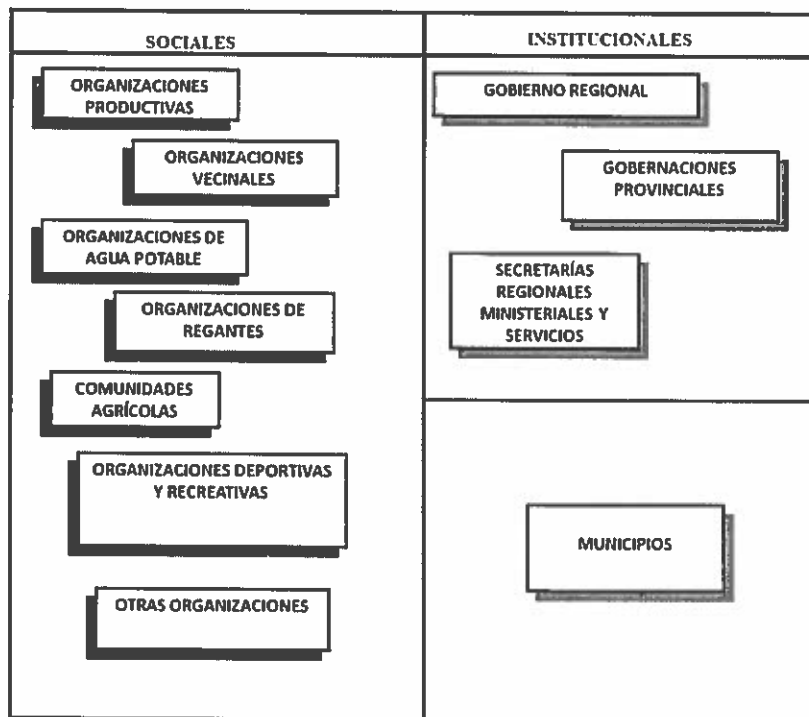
SOCIALES

ORGANIZACIONES PRODUCTIVAS

ORGANIZACIONES VECINALES

ORGANIZACIONES DE AGUA POTABLE

ORGANIZACIONES DE REGANTES

COMUNIDADES AGRÍCOLAS

ORGANIZACIONES DEPORTIVAS Y RECREATIVAS

OTRAS ORGANIZACIONES

INSTITUCIONALES

GOBIERNO REGIONAL

GOBERNACIONES PROVINCIALES

SECRETARÍAS REGIONALES MINISTERIALES Y SERVICIOS

MUNICIPIOS